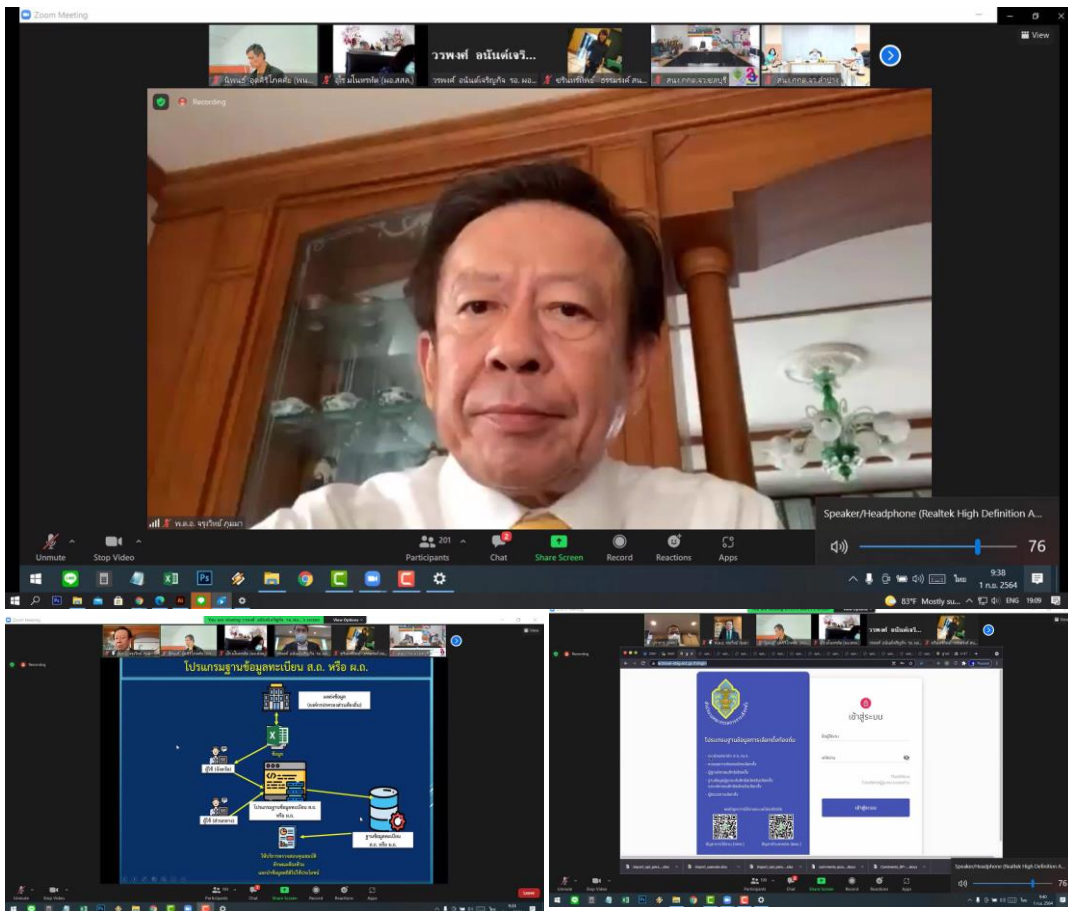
Zoom Meeting

View

นิพนธ์ อุดศิริโภคดัย (พน...
ธีร มโนหรทัย (ผอ.สสถ.)
วรพงศ์ อนันต์เจริ...
วรพงศ์ อนันต์เจริญกิจ รอ.ผอ...
ชรินทร์ทิพย์ ธรรมรงค์ สน...
สน.เกทด.จว.ชลบุรี
สน.เกทด.จว.ลำปาง

Recording

พ.ต.อ. จรูเวทย์ ภุมมา

Unmute
Stop Video
Participants 201
Chat
Share Screen
Record
Reactions
Apps

Speaker/Headphone (Realtek High Definition A...
76

9:38
1 ก.ย. 2564

83°F Mostly su...
ENG 19:09

Zoom Meeting
Recording
View Options
View

โปรแกรมฐานข้อมูลทะเบียน ส.ถ. หรือ ผ.ถ.

ข้อมูล
ผู้ใช้ (อัพโหลด)
ผู้ใช้ (นำออกข้อมูล)
โปรแกรมฐานข้อมูลทะเบียน ส.ถ. หรือ ผ.ถ.
ฐานข้อมูลทะเบียน ส.ถ. หรือ ผ.ถ.

Unmute
Stop Video
Participants
Chat
Share Screen
Record
Reactions
Apps
Leave

วรพงศ์ อนันต์เจริ...

โปรแกรมฐานข้อมูลการเลือกตั้งท้องถิ่น
เข้าสู่ระบบ
ชื่อผู้ใช้งาน
รหัสผ่าน
เข้าสู่ระบบ

Speaker/Headphone (Realtek High Definition A...
76

Unmute
Stop Video
Participants
Chat
Share Screen
Record
Reactions
Apps